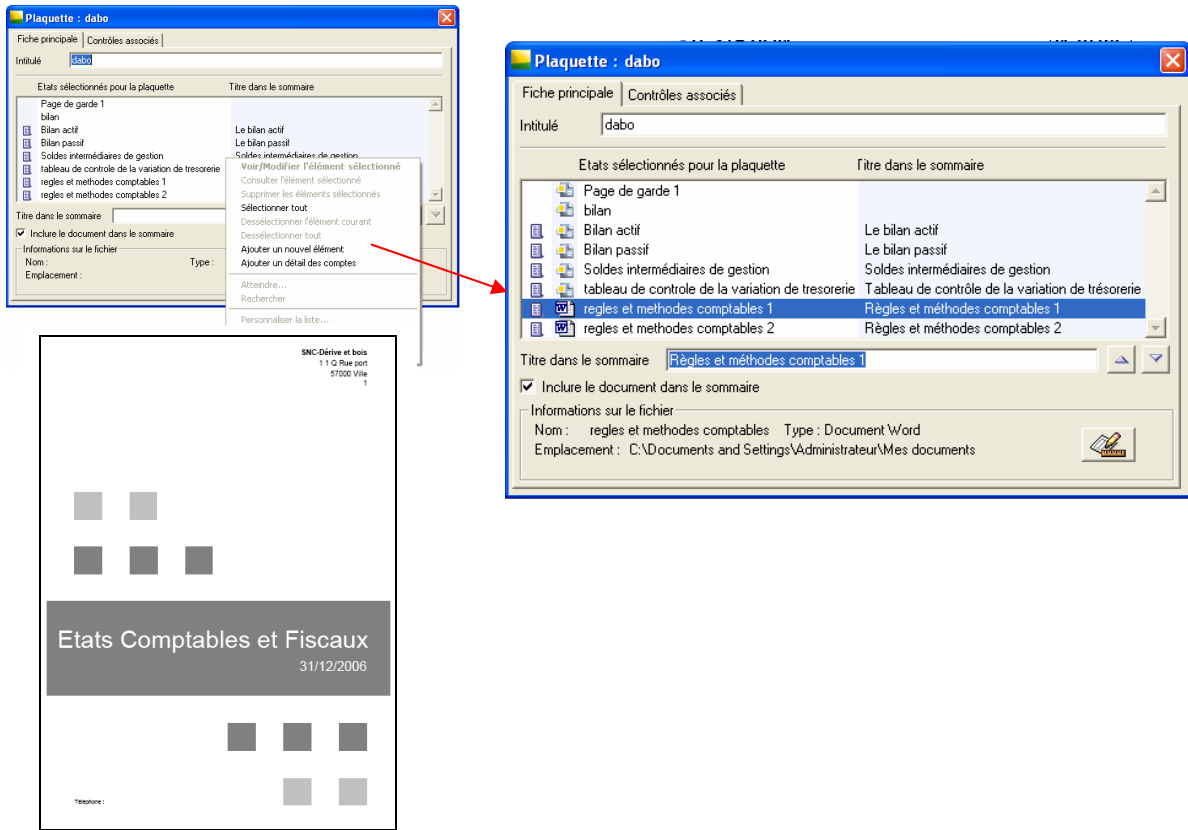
Plaquette : dabo

Fiche principale | Contrôles associés

Intitulé dabo

Etats sélectionnés pour la plaquette | Titre dans le sommaire

| Etats sélectionnés pour la plaquette | Titre dans le sommaire |
|---|---|
| Page de garde 1 | |
| bilan | |
| Bilan actif | Le bilan actif |
| Bilan passif | Le bilan passif |
| Soldes intermédiaires de gestion | Soldes intermédiaires de gestion |
| tableau de controle de la variation de tresorerie | |
| regles et methodes comptables 1 | |
| regles et methodes comptables 2 | |

Voir/Modifier l'élément sélectionné
Consulter l'élément sélectionné
Supprimer les éléments sélectionnés
Sélectionner tout
Desséléctionner l'élément courant
Desséléctionner tout
Ajouter un nouvel élément
Ajouter un détail des comptes
Atteindre...
Rechercher
Personnaliser la liste...

Titre dans le sommaire

Inclure le document dans le sommaire

Informations sur le fichier
Nom :
Type :
Emplacement :

SNC-Dérive et bois
1 1 Q Rue port
57000 Ville
1

Etats Comptables et Fiscaux
31/12/2006

Téléphone :

Plaquette : dabo

Fiche principale | Contrôles associés

Intitulé dabo

| Etats sélectionnés pour la plaquette | Titre dans le sommaire |
|---|---|
| Page de garde 1 | |
| bilan | |
| Bilan actif | Le bilan actif |
| Bilan passif | Le bilan passif |
| Soldes intermédiaires de gestion | Soldes intermédiaires de gestion |
| tableau de controle de la variation de tresorerie | Tableau de contrôle de la variation de trésorerie |
| regles et methodes comptables 1 | Règles et méthodes comptables 1 |
| regles et methodes comptables 2 | Règles et méthodes comptables 2 |

Titre dans le sommaire Règles et méthodes comptables 1

Inclure le document dans le sommaire

Informations sur le fichier
Nom : regles et methodes comptables Type : Document Word
Emplacement : C:\Documents and Settings\Administrateur\Mes documents